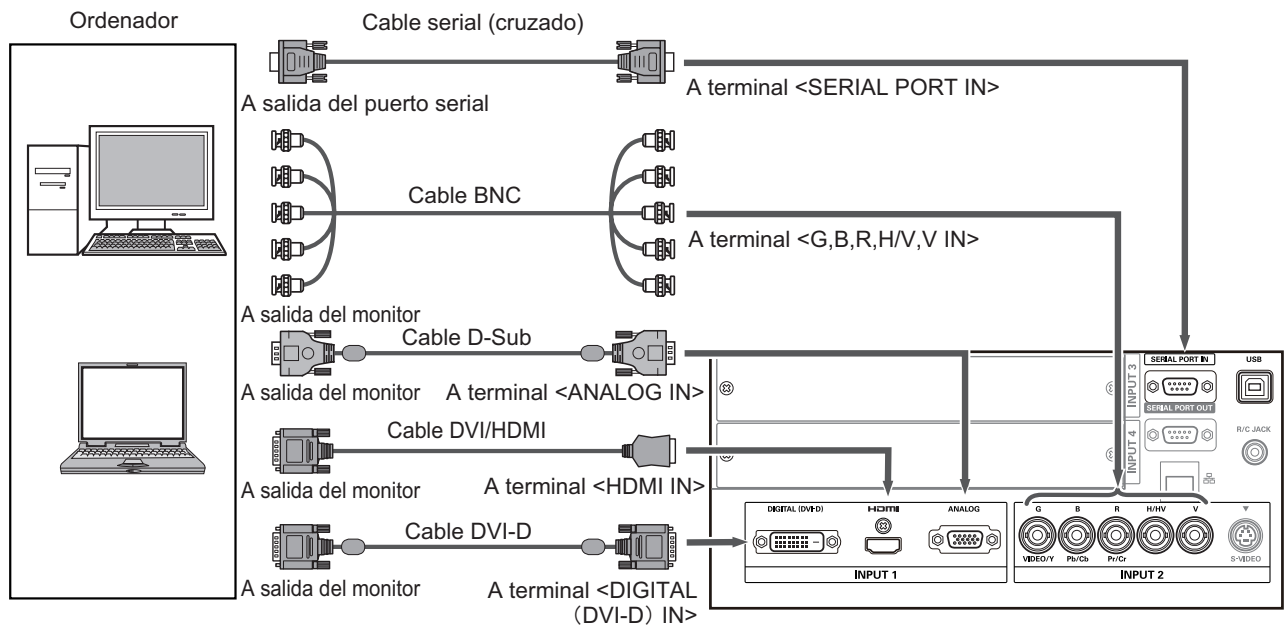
Ordenador

Cable serial (cruzado)

A salida del puerto serial

A terminal <SERIAL PORT IN>

Cable BNC

A terminal <G,B,R,H/V,V IN>

A salida del monitor

Cable D-Sub

A salida del monitor

A terminal <ANALOG IN>

Cable DVI/HDMI

A salida del monitor

A terminal <HDMI IN>

Cable DVI-D

A salida del monitor

A terminal <DIGITAL (DVI-D) IN>

SERIAL PORT IN

USB

INPUT 3

SERIAL PORT OUT

INPUT 4

R/C JACK

DIGITAL (DVI-D)

HDMI

ANALOG

INPUT 1

G

B

R

H/HV

V

VIDEO/Y

Pb/Cb

Pr/Cr

S-VIDEO

INPUT 2